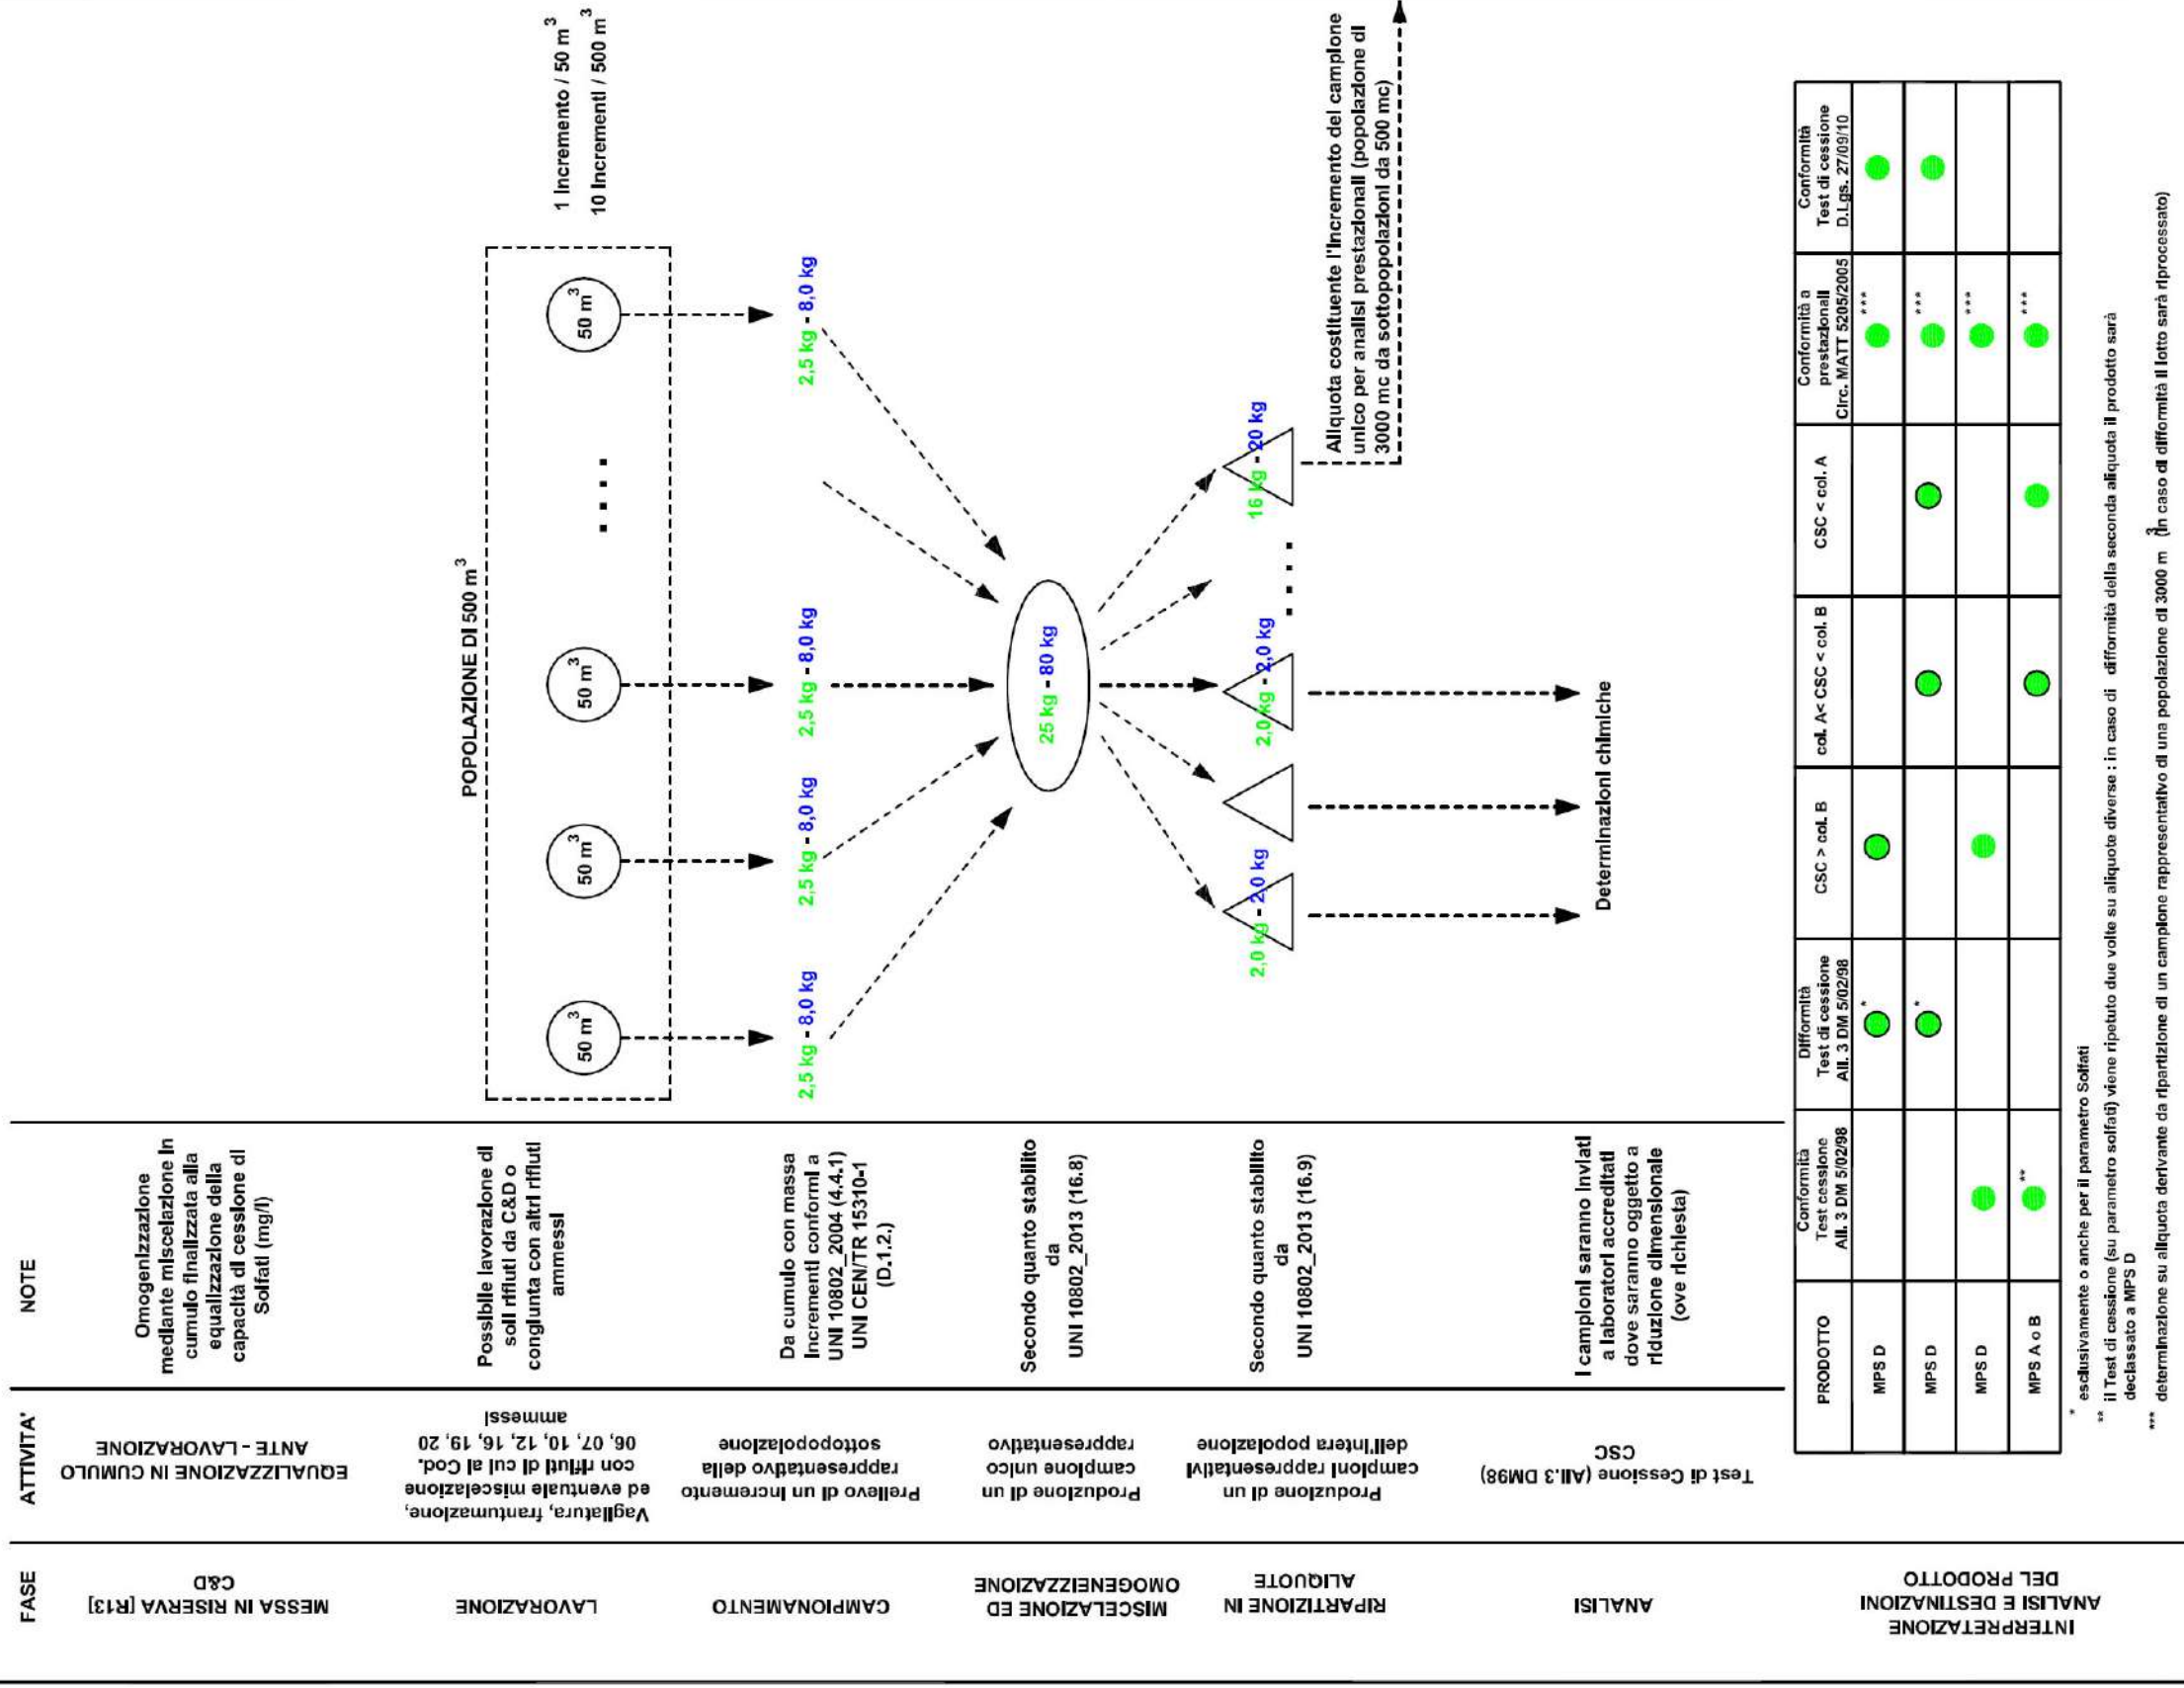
FASE | ATTIVITA' | NOTE

MESSA IN RISERVA [R13] C&D | EQUALIZZAZIONE IN CUMULO ANTE - LAVORAZIONE | Omogenizzazione mediante miscelazione in cumulo finalizzata alla equalizzazione della capacità di cessione di Solfati (mg/l)

LAVORAZIONE | Vagliatura, frantumazione, ed eventuale miscelazione con rifiuti di cui al Cod. 06, 07, 10, 12, 16, 19, 20 ammessi | Possibile lavorazione di soli rifiuti da C&D o congiunta con altri rifiuti ammessi

CAMPIONAMENTO | Prelievo di un incremento rappresentativo della sottopopolazione | Da cumulo con massa incrementi conformi a UNI 10802_2004 (4.4.1) UNI CEN/TR 15310-1 (D.1.2.)

MISCELAZIONE ED OMOGENEIZZAZIONE | Produzione di un campione unico rappresentativo | Secondo quanto stabilito da UNI 10802_2013 (16.8)

RIPARTIZIONE IN ALIQUOTE | Produzione di un campioni rappresentativi dell'intera popolazione | Secondo quanto stabilito da UNI 10802_2013 (16.9)

ANALISI | Test di Cessione (All.3 DM98) CSC | I campioni saranno inviati a laboratori accreditati dove saranno oggetto a riduzione dimensionale (ove richiesta)

INTERPRETAZIONE ANALISI E DESTINAZIONI DEL PRODOTTO

POPOLAZIONE DI 500 $m^3$

$50\ m^3$ $50\ m^3$ $50\ m^3$ .... $50\ m^3$

1 incremento / 50 $m^3$
10 incrementi / 500 $m^3$

2,5 kg - 8,0 kg
2,5 kg - 8,0 kg
2,5 kg - 8,0 kg
2,5 kg - 8,0 kg

25 kg - 80 kg

2,0 kg - 2,0 kg
2,0 kg - 2,0 kg
....
16 kg - 20 kg

Aliquota costituente l'incremento del campione unico per analisi prestazionali (popolazione di 3000 mc da sottopopolazioni da 500 mc)

Determinazioni chimiche

| PRODOTTO | Conformità Test cessione All. 3 DM 5/02/98 | Difformità Test di cessione All. 3 DM 5/02/98 | CSC > col. B | col. A< CSC < col. B | CSC < col. A | Conformità a prestazionali Circ. MATT 5205/2005 | Conformità Test di cessione D.Lgs. 27/09/10 |
|---|---|---|---|---|---|---|---|
| MPS D | | ● * | ● | | | ● *** | ● |
| MPS D | | ● * | | ● | ● | ● *** | ● |
| MPS D | ● | | ● | | | ● *** | |
| MPS A o B | ● ** | | | ● | ● | ● *** | |

* esclusivamente o anche per il parametro Solfati
** il Test di cessione (su parametro solfati) viene ripetuto due volte su aliquote diverse : in caso di difformità della seconda aliquota il prodotto sarà declassato a MPS D
*** determinazione su aliquota derivante da ripartizione di un campione rappresentativo di una popolazione di 3000 $m^3$ (in caso di difformità il lotto sarà riprocessato)